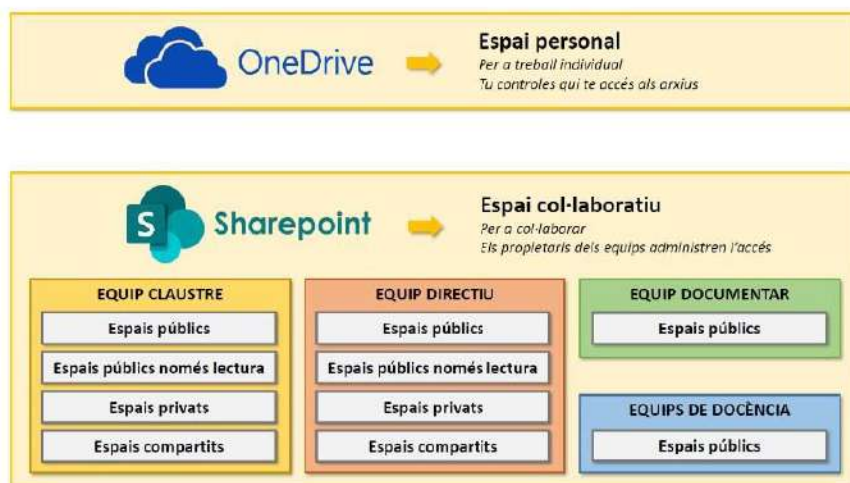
OneDrive

Espai personal
Per a treball individual
Tu controles qui te accés als arxius

S Sharepoint

Espai col·laboratiu
Per a col·laborar
Els propietaris dels equips administren l'accés

EQUIP CLAUSTRE
Espais públics
Espais públics només lectura
Espais privats
Espais compartits

EQUIP DIRECTIU
Espais públics
Espais públics només lectura
Espais privats
Espais compartits

EQUIP DOCUMENTAR
Espais públics

EQUIPS DE DOCÈNCIA
Espais públics